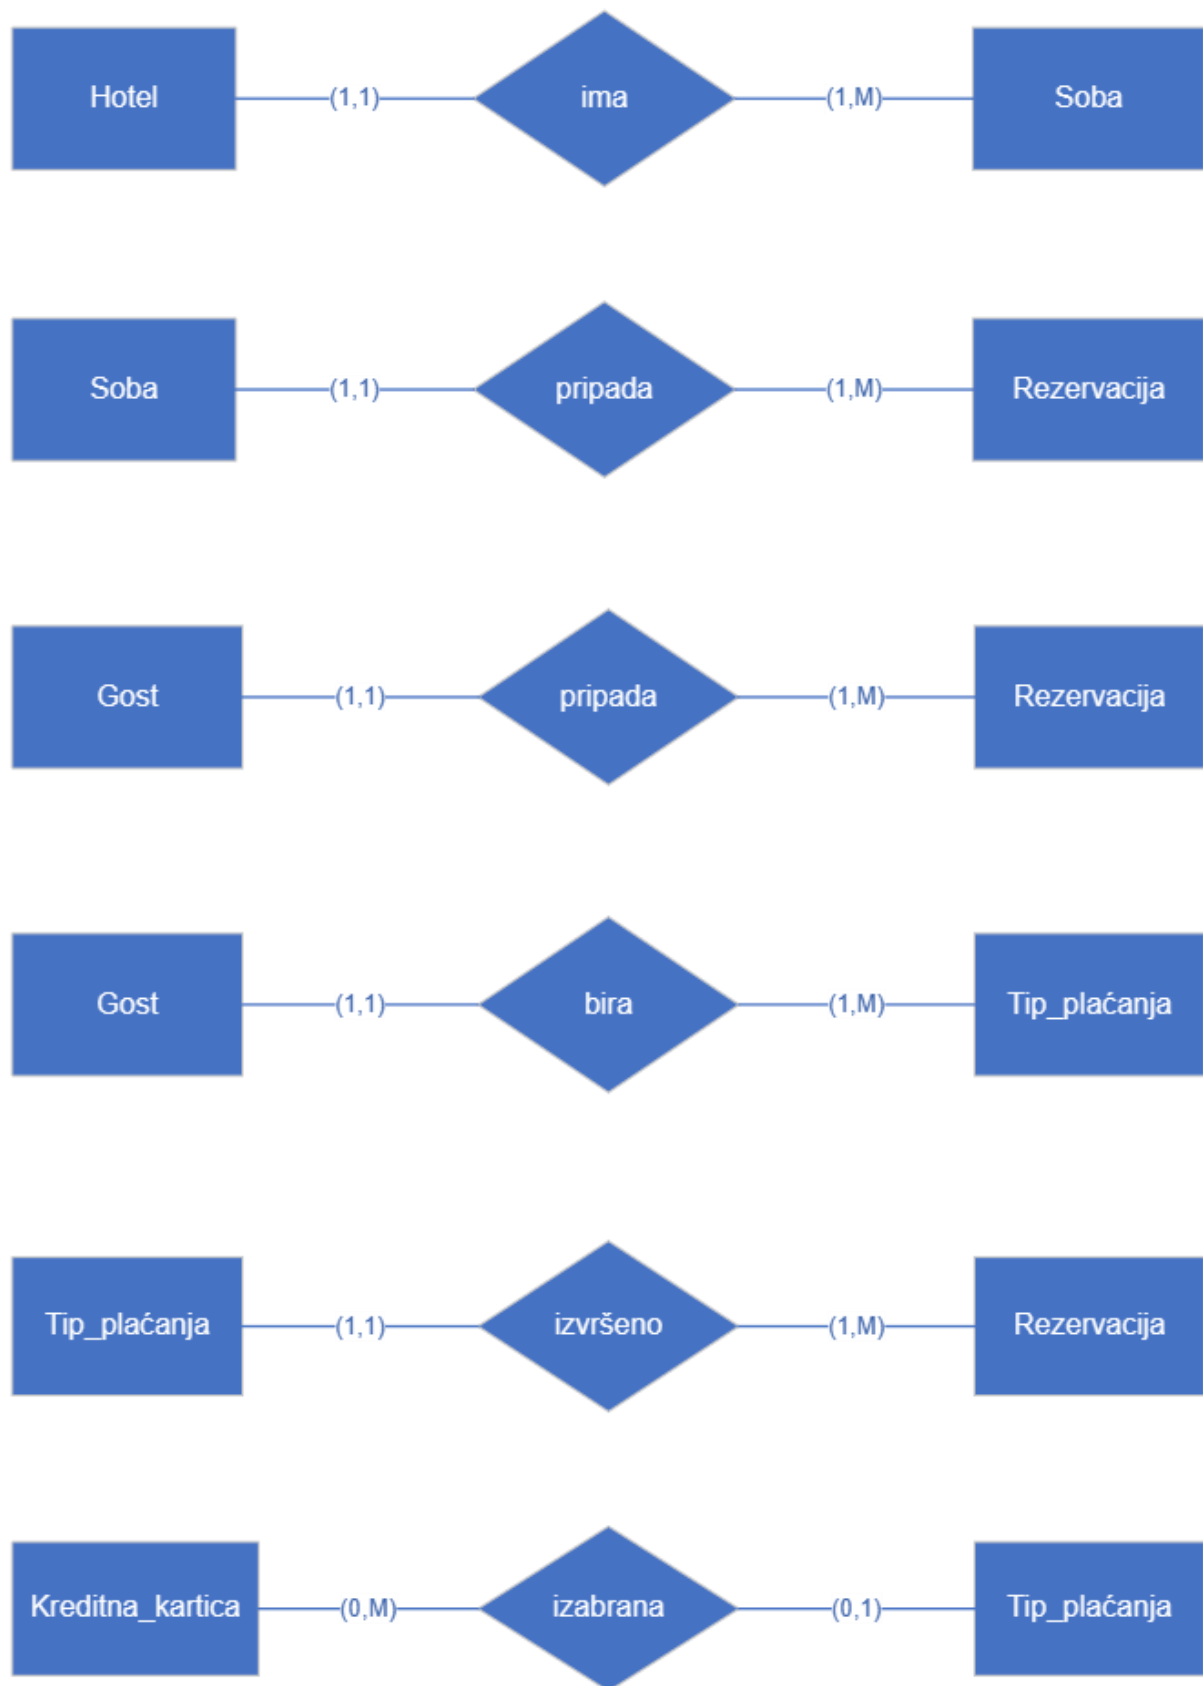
Hotel (1,1) ima (1,M) Soba

Soba (1,1) pripada (1,M) Rezervacija

Gost (1,1) pripada (1,M) Rezervacija

Gost (1,1) bira (1,M) Tip_plaćanja

Tip_plaćanja (1,1) izvršeno (1,M) Rezervacija

Kreditna_kartica (0,M) izabrana (0,1) Tip_plaćanja